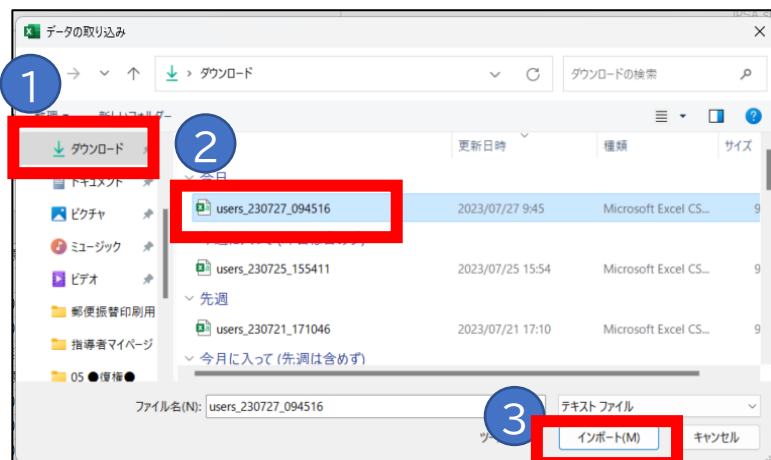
データの取り込み

1

ダウンロード

ダウンロードの検索

新規 新しいフォルダー

ダウンロード

2

ドキュメント

ピクチャ

ミュージック

ビデオ

郵便振替印刷用

指導者マイページ

05 ●●復権●

更新日時

種類

サイズ

今日

users_230727_094516

2023/07/27 9:45

Microsoft Excel CS...

9

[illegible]

users_230725_155411

2023/07/25 15:54

Microsoft Excel CS...

9

先週

users_230721_171046

2023/07/21 17:10

Microsoft Excel CS...

9

今月に入って (先週は含めず)

ファイル名(N): users_230727_094516

テキスト ファイル

3

ツー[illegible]

インポート(M)

キャンセル